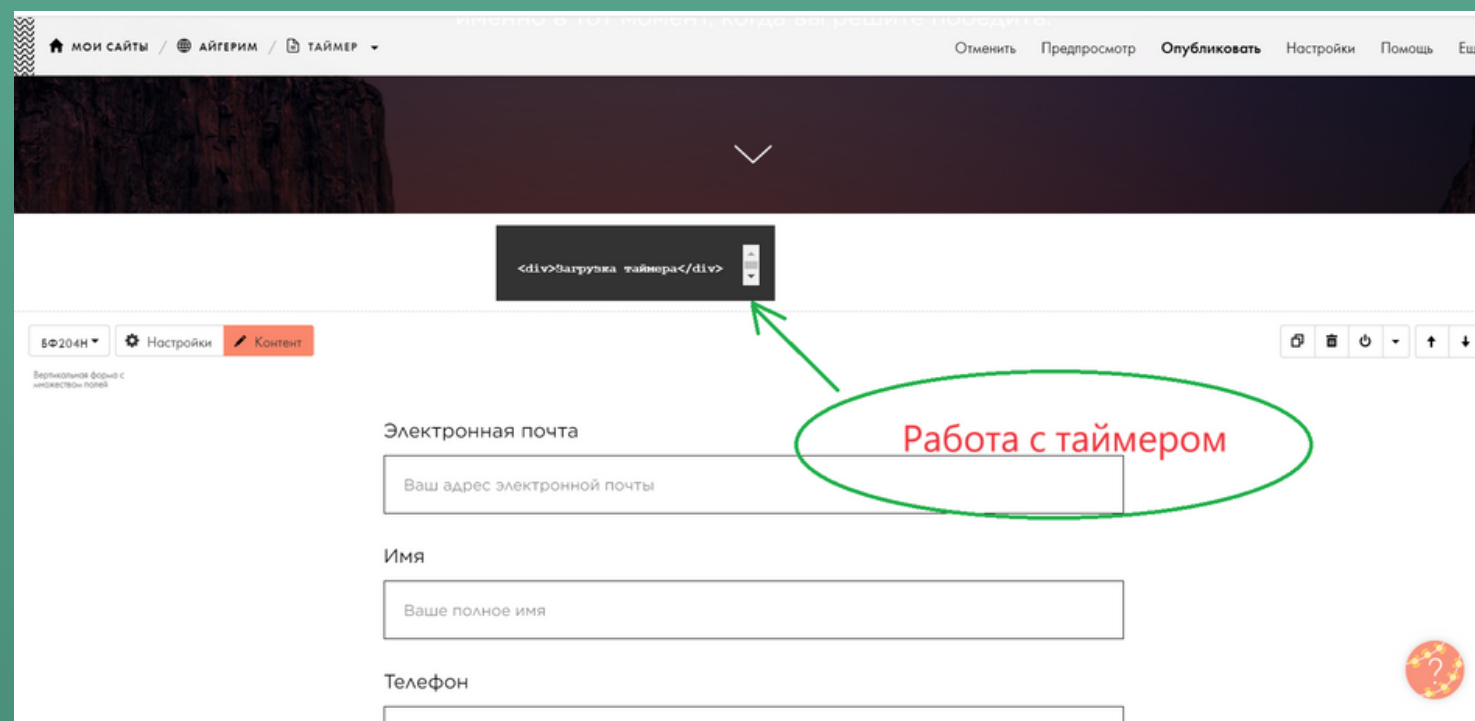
именно в тот момент, когда вы решите победить.

МОИ САЙТЫ / АЙГЕРИМ / ТАЙМЕР

Отменить Предпросмотр Опубликовать Настройки Помощь Ещ

<div>Загрузка таймера</div>

БФ204Н Настройки Контент

Вертикальная форма с множеством полей

Работа с таймером

Электронная почта

Ваш адрес электронной почты

Имя

Ваше полное имя

Телефон